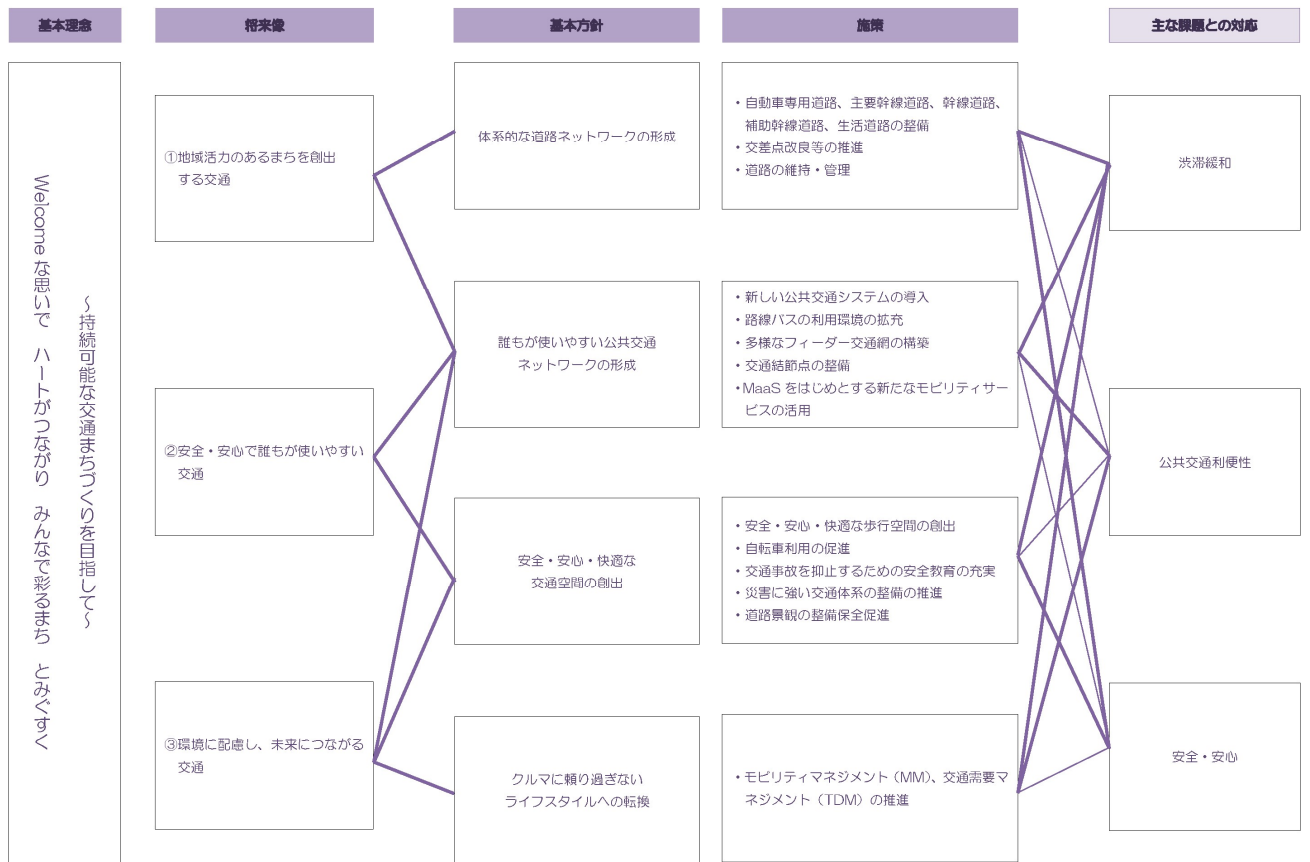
基本理念

Welcome な思いで　ハートがつながり　みんなで彩るまち　とみぐすく

～持続可能な交通まちづくりを目指して～

将来像

①地域活力のあるまちを創出する交通

②安全・安心で誰もが使いやすい交通

③環境に配慮し、未来につながる交通

基本方針

体系的な道路ネットワークの形成

誰もが使いやすい公共交通ネットワークの形成

安全・安心・快適な交通空間の創出

クルマに頼り過ぎないライフスタイルへの転換

施策

・自動車専用道路、主要幹線道路、幹線道路、補助幹線道路、生活道路の整備
・交差点改良等の推進
・道路の維持・管理

・新しい公共交通システムの導入
・路線バスの利用環境の拡充
・多様なフィーダー交通網の構築
・交通結節点の整備
・MaaS をはじめとする新たなモビリティサービスの活用

・安全・安心・快適な歩行空間の創出
・自転車利用の促進
・交通事故を抑止するための安全教育の充実
・災害に強い交通体系の整備の推進
・道路景観の整備保全促進

・モビリティマネジメント（MM）、交通需要マネジメント（TDM）の推進

主な課題との対応

渋滞緩和

公共交通利便性

安全・安心